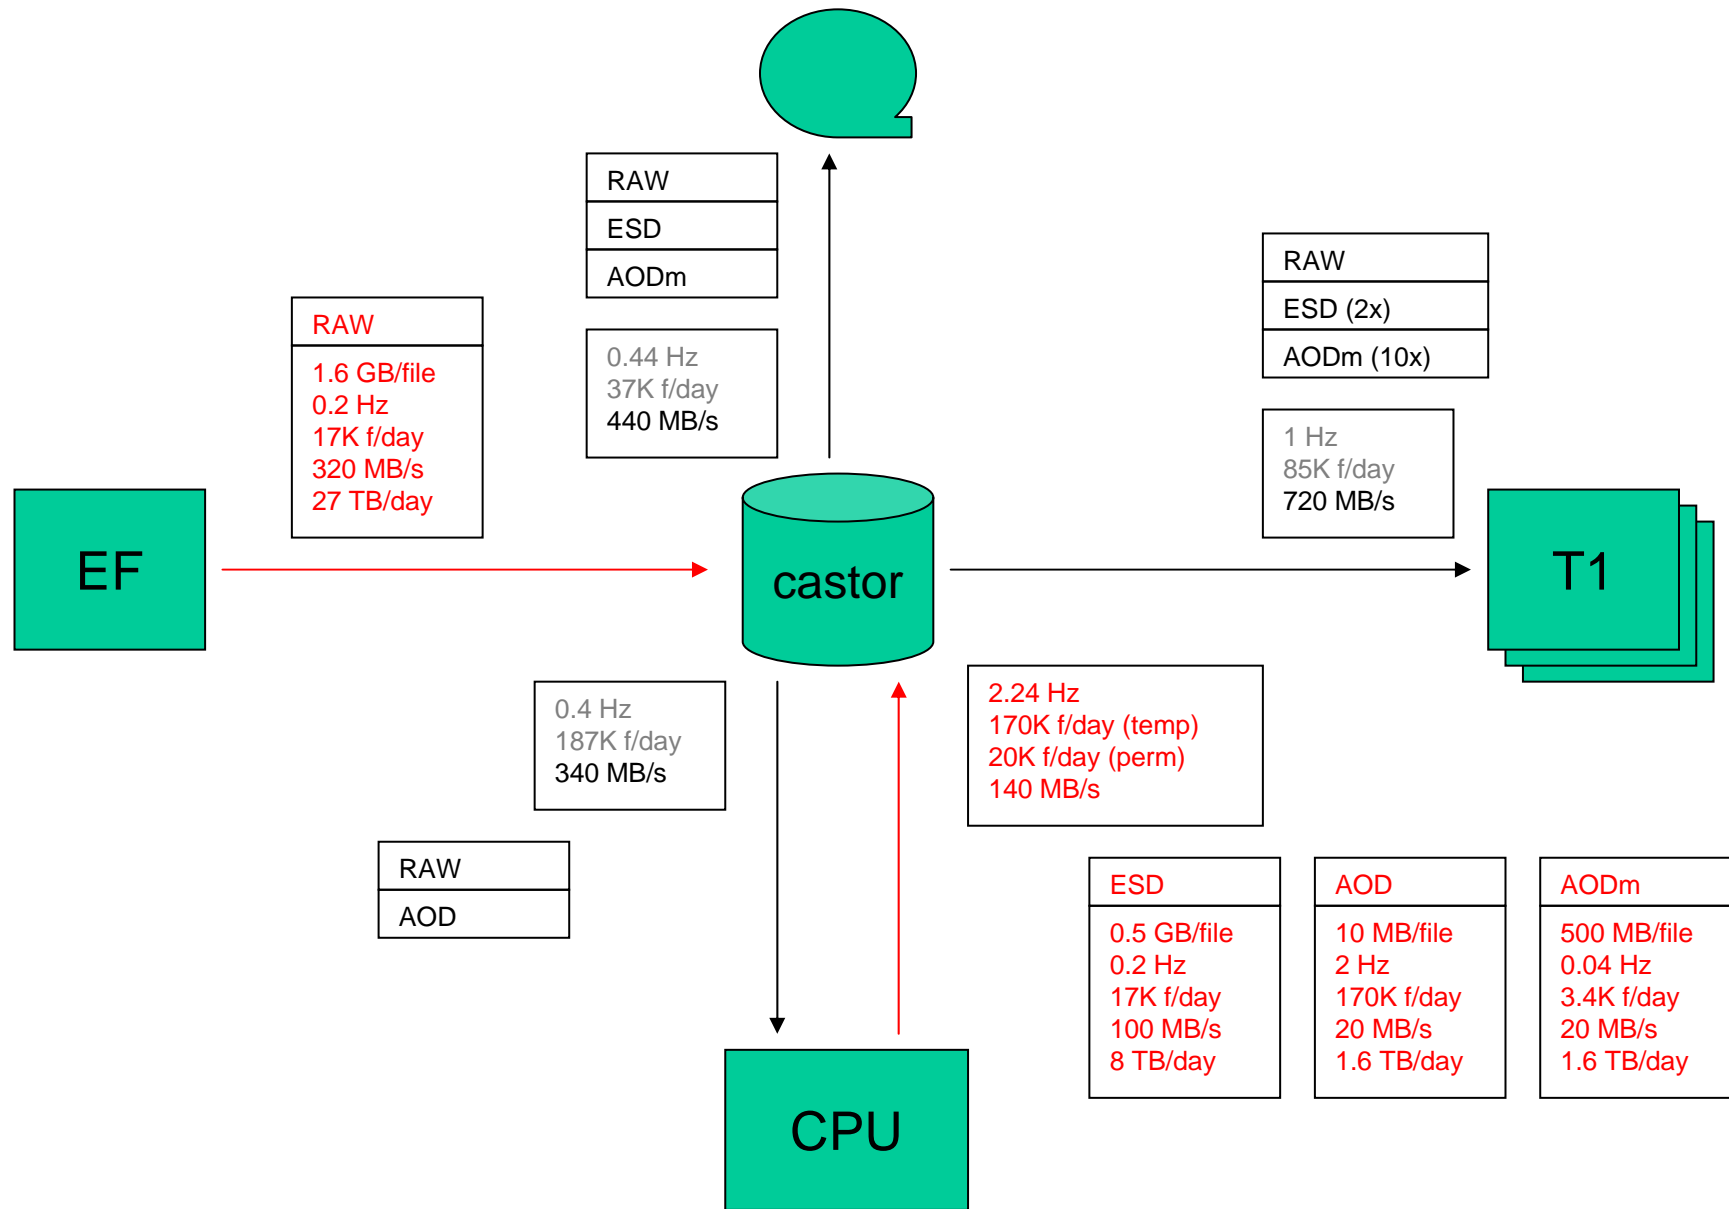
RAW
ESD
AODm

0.44 Hz
37K f/day
440 MB/s

RAW
ESD (2x)
AODm (10x)

1 Hz
85K f/day
720 MB/s

RAW

1.6 GB/file
0.2 Hz
17K f/day
320 MB/s
27 TB/day

EF

castor

T1

0.4 Hz
187K f/day
340 MB/s

2.24 Hz
170K f/day (temp)
20K f/day (perm)
140 MB/s

RAW
AOD

ESD

0.5 GB/file
0.2 Hz
17K f/day
100 MB/s
8 TB/day

AOD

10 MB/file
2 Hz
170K f/day
20 MB/s
1.6 TB/day

AODm

500 MB/file
0.04 Hz
3.4K f/day
20 MB/s
1.6 TB/day

CPU